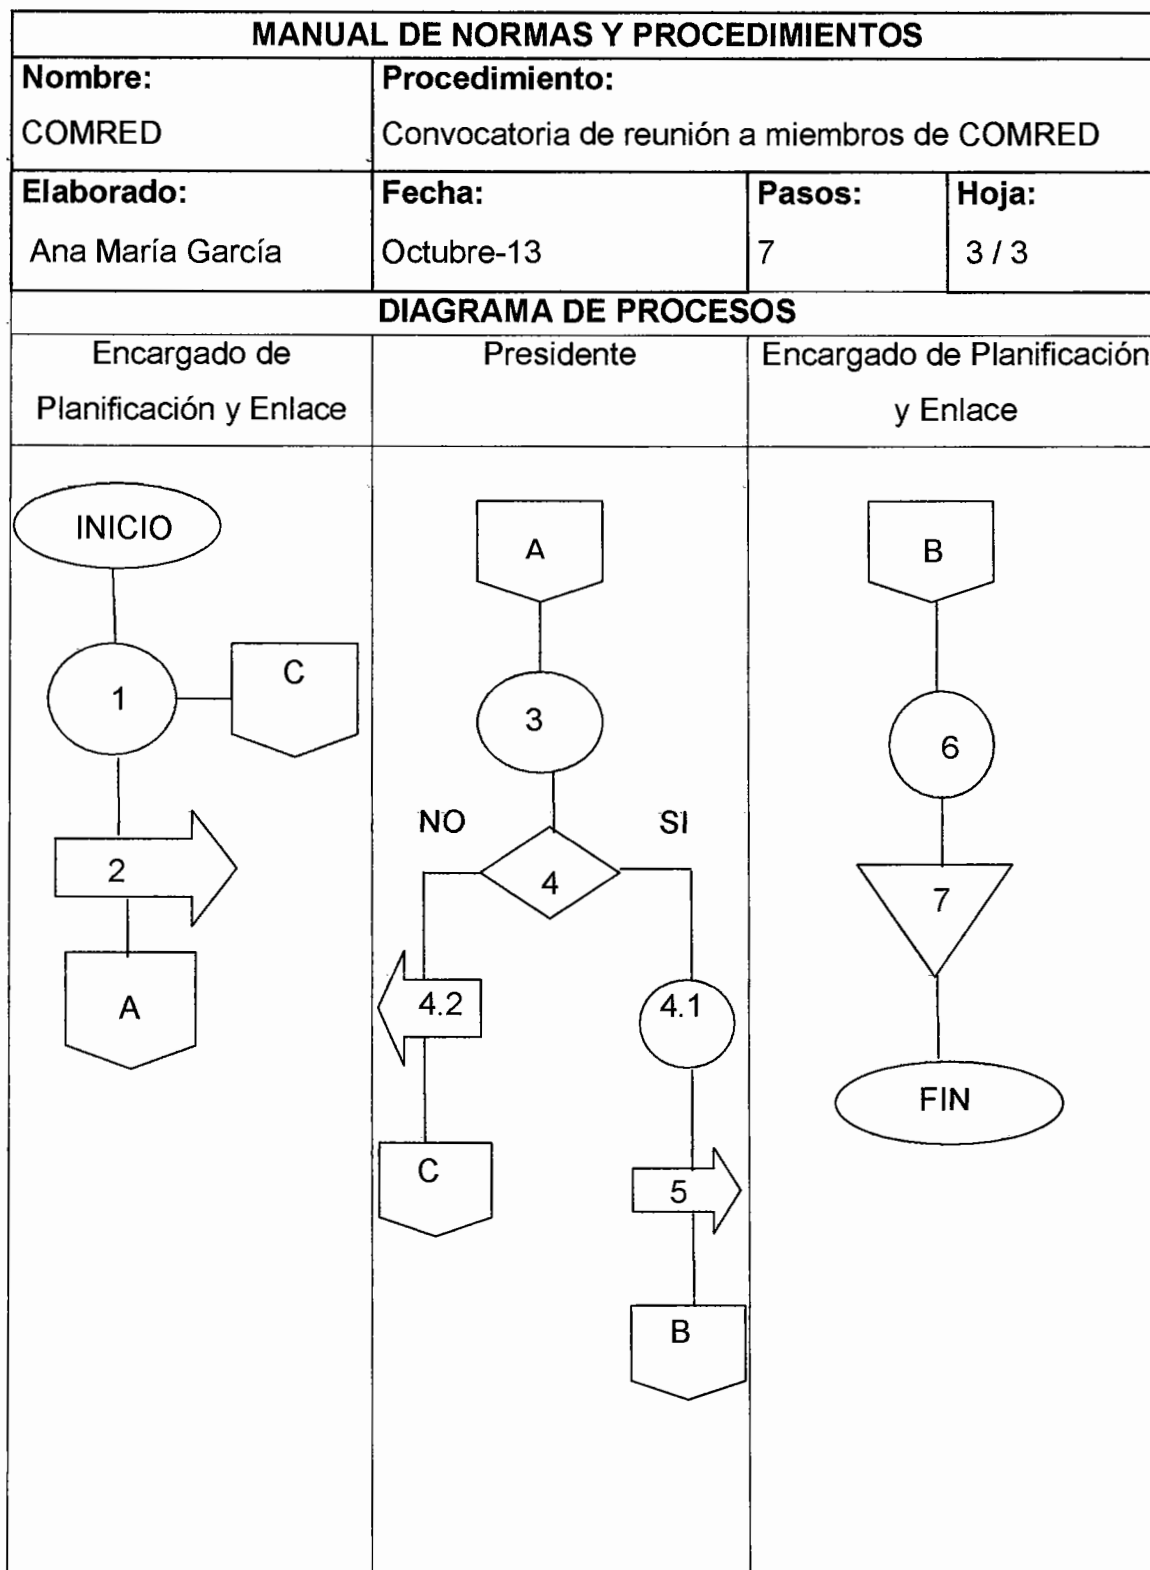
MANUAL DE NORMAS Y PROCEDIMIENTOS

| Nombre: COMRED | Procedimiento: Convocatoria de reunión a miembros de COMRED | | |
|---|---|---|---|
| Elaborado: Ana María García | Fecha: Octubre-13 | Pasos: 7 | Hoja: 3 / 3 |

DIAGRAMA DE PROCESOS

| Encargado de Planificación y Enlace | Presidente | Encargado de Planificación y Enlace |
|---|---|---|

INICIO
1
C
2
A

A
3
NO
SI
4
4.2
4.1
C
5
B

B
6
7
FIN